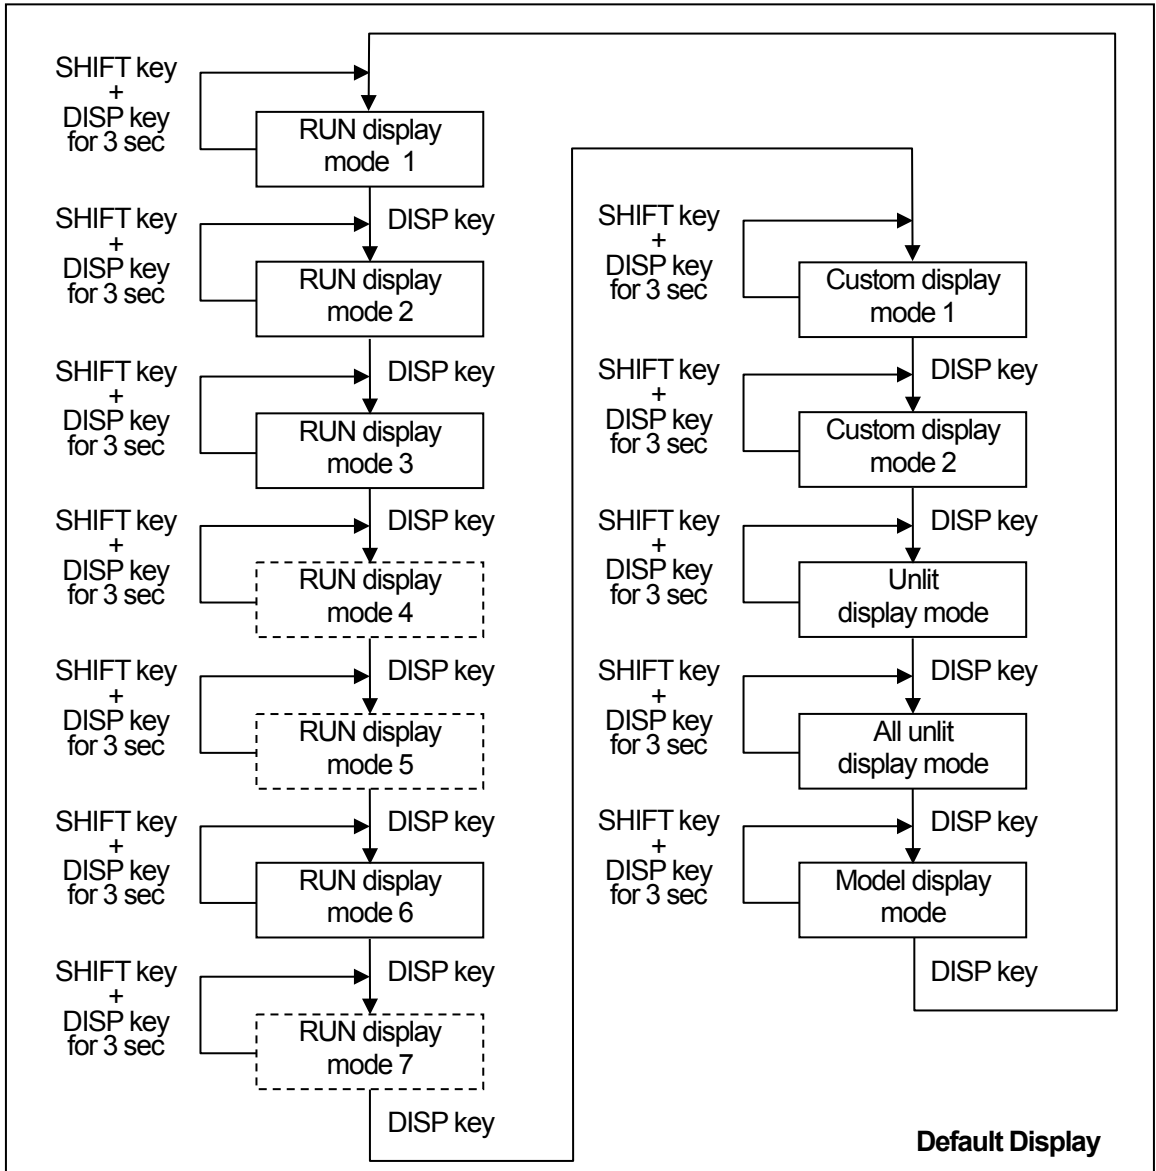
SHIFT key + DISP key for 3 sec

RUN display mode 1

DISP key

SHIFT key + DISP key for 3 sec

RUN display mode 2

DISP key

SHIFT key + DISP key for 3 sec

RUN display mode 3

DISP key

SHIFT key + DISP key for 3 sec

RUN display mode 4

DISP key

SHIFT key + DISP key for 3 sec

RUN display mode 5

DISP key

SHIFT key + DISP key for 3 sec

RUN display mode 6

DISP key

SHIFT key + DISP key for 3 sec

RUN display mode 7

DISP key

SHIFT key + DISP key for 3 sec

Custom display mode 1

DISP key

SHIFT key + DISP key for 3 sec

Custom display mode 2

DISP key

SHIFT key + DISP key for 3 sec

Unlit display mode

DISP key

SHIFT key + DISP key for 3 sec

All unlit display mode

DISP key

SHIFT key + DISP key for 3 sec

Model display mode

DISP key

Default Display